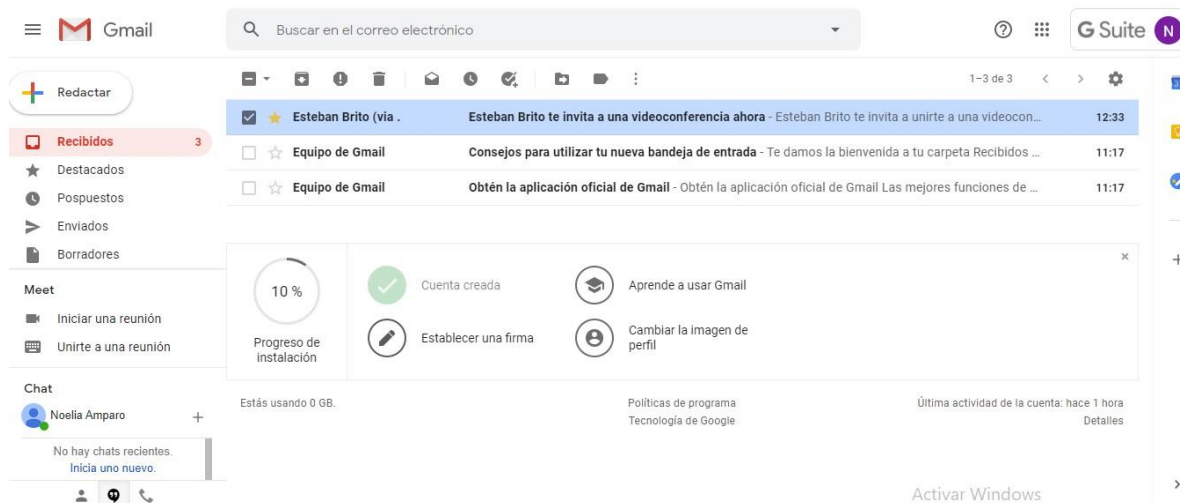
Gmail

Buscar en el correo electrónico

G Suite N

Redactar

Recibidos 3
Destacados
Pospuestos
Enviados
Borradores

Meet
Iniciar una reunión
Unirte a una reunión

Chat
Noelia Amparo +
No hay chats recientes.
Inicia uno nuevo.

1–3 de 3

| | | | |
|---|---|---|---|
| ☑ ★ | Esteban Brito (via . | **Esteban Brito te invita a una videoconferencia ahora** - Esteban Brito te invita a unirte a una videocon... | 12:33 |
| ☐ ☆ | Equipo de Gmail | **Consejos para utilizar tu nueva bandeja de entrada** - Te damos la bienvenida a tu carpeta Recibidos ... | 11:17 |
| ☐ ☆ | Equipo de Gmail | **Obtén la aplicación oficial de Gmail** - Obtén la aplicación oficial de Gmail Las mejores funciones de ... | 11:17 |

10 %
Progreso de instalación

Cuenta creada
Aprende a usar Gmail
Establecer una firma
Cambiar la imagen de perfil

×

Estás usando 0 GB.

Políticas de programa
Tecnología de Google

Última actividad de la cuenta: hace 1 hora
Detalles

Activar Windows